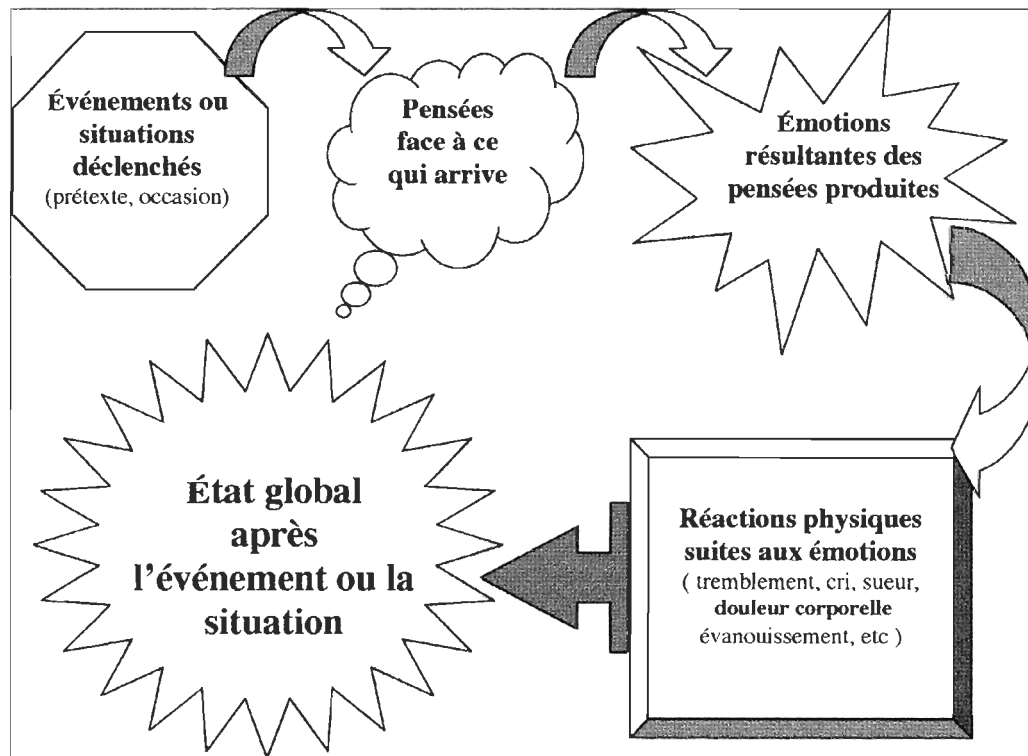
Événements ou situations déclenchés (prétexte, occasion)

Pensées face à ce qui arrive

Émotions résultantes des pensées produites

Réactions physiques suites aux émotions ( tremblement, cri, sueur, douleur corporelle évanouissement, etc )

État global après l'événement ou la situation